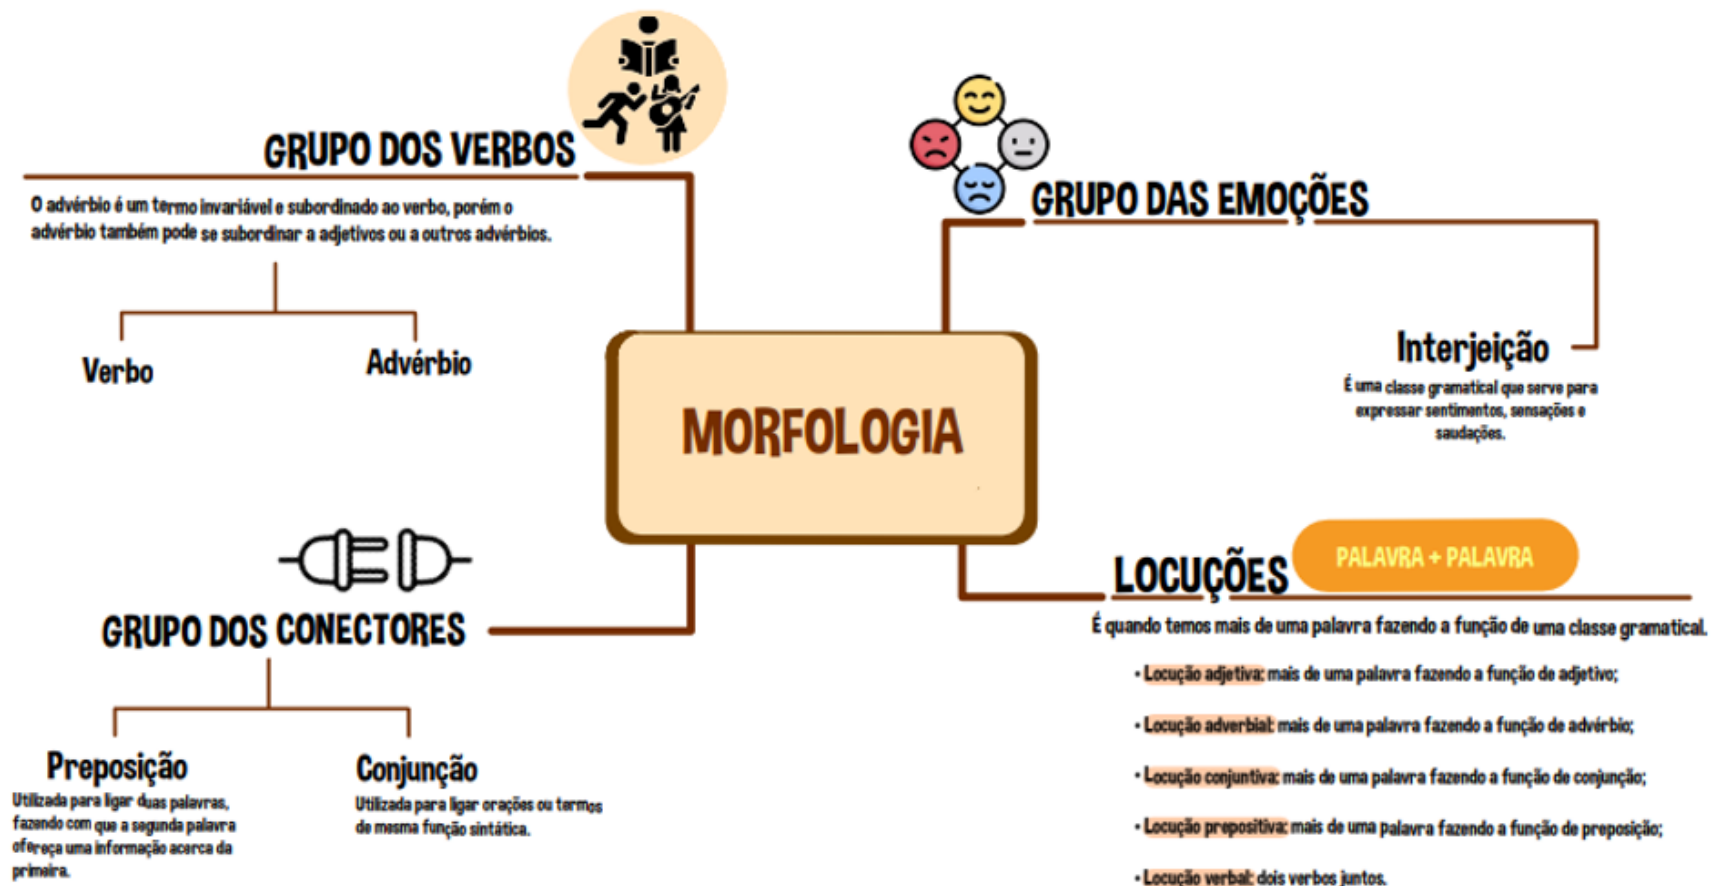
GRUPO DOS VERBOS

O advérbio é um termo invariável e subordinado ao verbo, porém o advérbio também pode se subordinar a adjetivos ou a outros advérbios.

Verbo

Advérbio

MORFOLOGIA

GRUPO DAS EMOÇÕES

Interjeição

É uma classe gramatical que serve para expressar sentimentos, sensações e saudações.

GRUPO DOS CONECTORES

Preposição

Utilizada para ligar duas palavras, fazendo com que a segunda palavra ofereça uma informação acerca da primeira.

Conjunção

Utilizada para ligar orações ou termos de mesma função sintática.

LOCUÇÕES

PALAVRA + PALAVRA

É quando temos mais de uma palavra fazendo a função de uma classe gramatical.

• Locução adjetiva: mais de uma palavra fazendo a função de adjetivo;

• Locução adverbial: mais de uma palavra fazendo a função de advérbio;

• Locução conjuntiva: mais de uma palavra fazendo a função de conjunção;

• Locução prepositiva: mais de uma palavra fazendo a função de preposição;

• Locução verbal: dois verbos juntos.